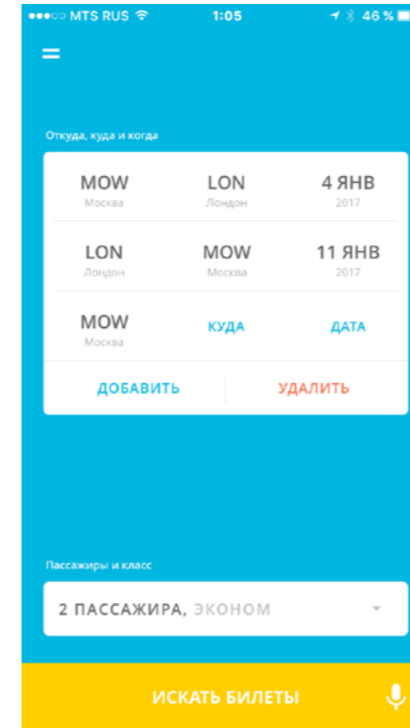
●●●○○ MTS RUS 1:05 46 %

Откуда, куда и когда

| MOW Москва | LON Лондон | 4 ЯНВ 2017 |
|---|---|---|
| LON Лондон | MOW Москва | 11 ЯНВ 2017 |
| MOW Москва | КУДА | ДАТА |

ДОБАВИТЬ УДАЛИТЬ

Пассажиры и класс

2 ПАССАЖИРА, ЭКОНОМ

ИСКАТЬ БИЛЕТЫ